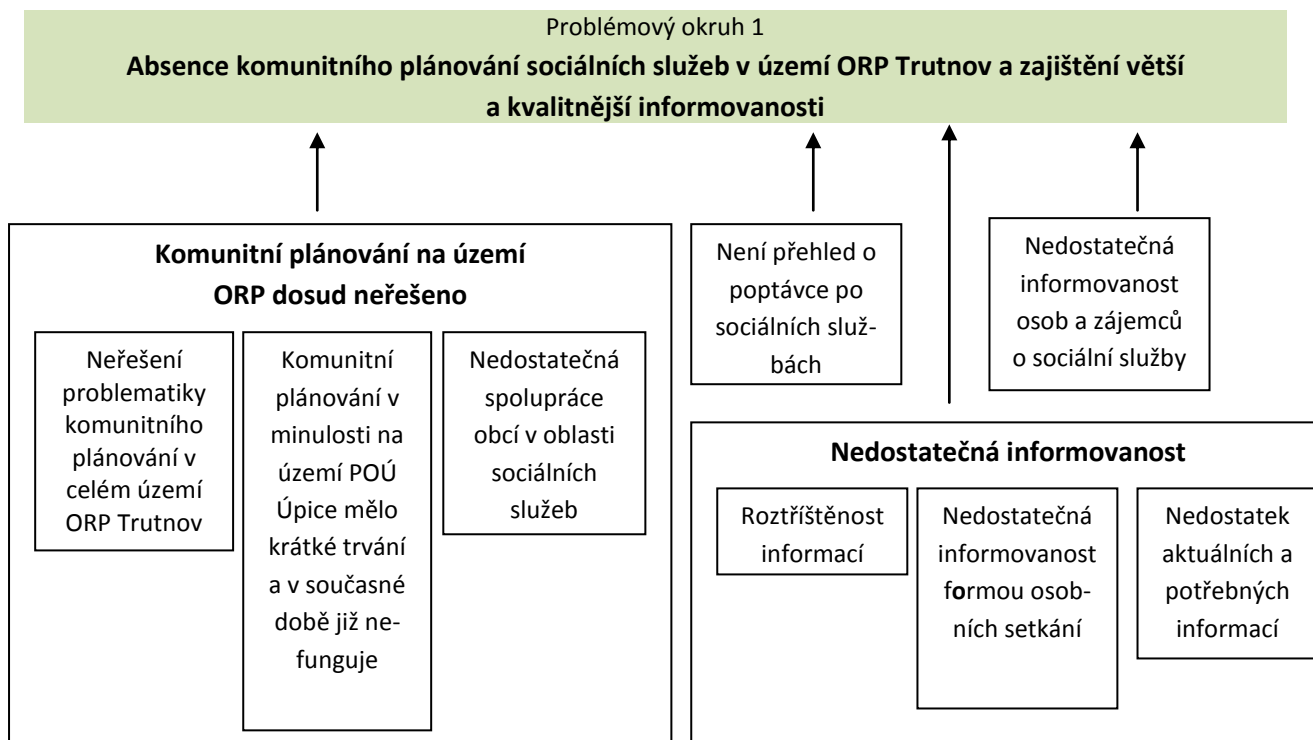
Problémový okruh 1

**Absence komunitního plánování sociálních služeb v území ORP Trutnov a zajištění větší a kvalitnější informovanosti**

**Komunitní plánování na území ORP dosud neřešeno**

Neřešení problematiky komunitního plánování v celém území ORP Trutnov

Komunitní plánování v minulosti na území POÚ Úpice mělo krátké trvání a v současné době již nefunguje

Nedostatečná spolupráce obcí v oblasti sociálních služeb

Není přehled o poptávce po sociálních službách

Nedostatečná informovanost osob a zájemců o sociální služby

**Nedostatečná informovanost**

Roztříštěnost informací

Nedostatečná informovanost formou osobních setkání

Nedostatek aktuálních a potřebných informací